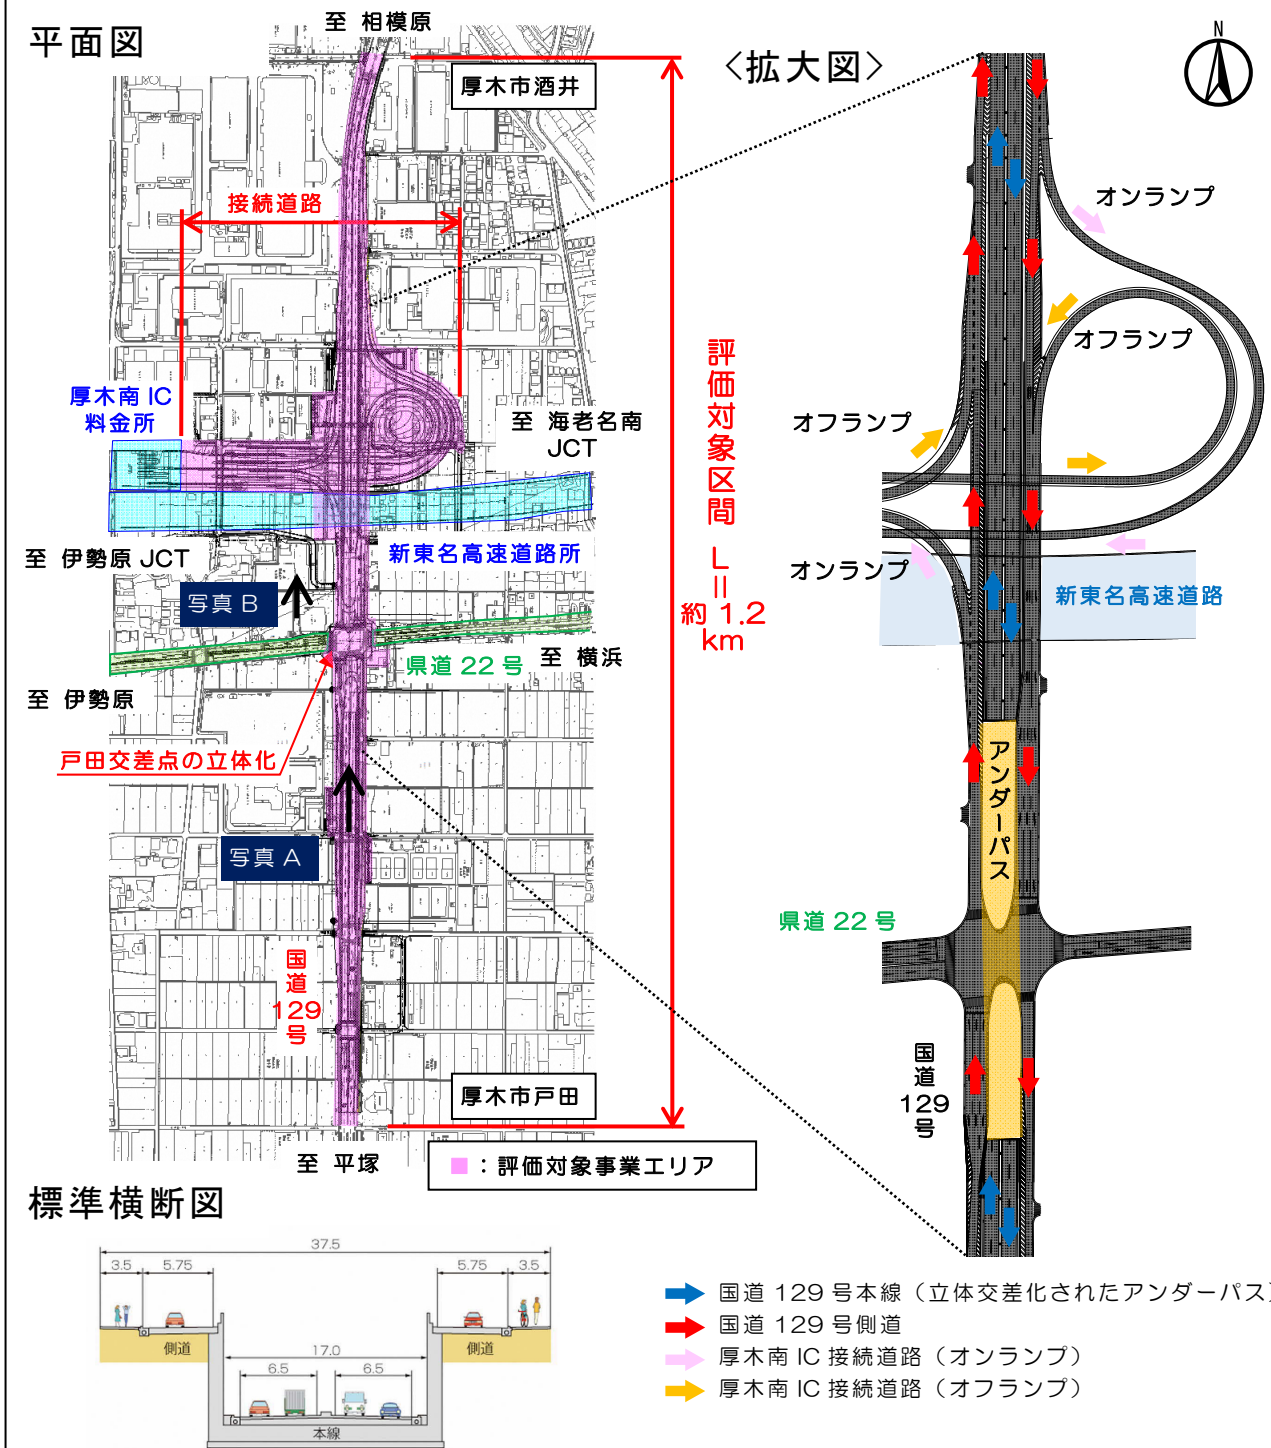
平面図

至 相模原

厚木市酒井

〈拡大図〉

N

接続道路

オンランプ

オフランプ

厚木南 IC 料金所

至 海老名南 JCT

評価対象区間 L＝約 1.2 km

オフランプ

至 伊勢原 JCT

新東名高速道路所

オンランプ

写真 B

新東名高速道路

県道 22 号

至 横浜

至 伊勢原

戸田交差点の立体化

アンダーパス

写真 A

県道 22 号

国道 129 号

国道 129 号

厚木市戸田

至 平塚

■：評価対象事業エリア

標準横断図

37.5

3.5

5.75

5.75

3.5

側道

側道

17.0

6.5

6.5

本線

国道 129 号本線（立体交差化されたアンダーパス）

国道 129 号側道

厚木南 IC 接続道路（オンランプ）

厚木南 IC 接続道路（オフランプ）